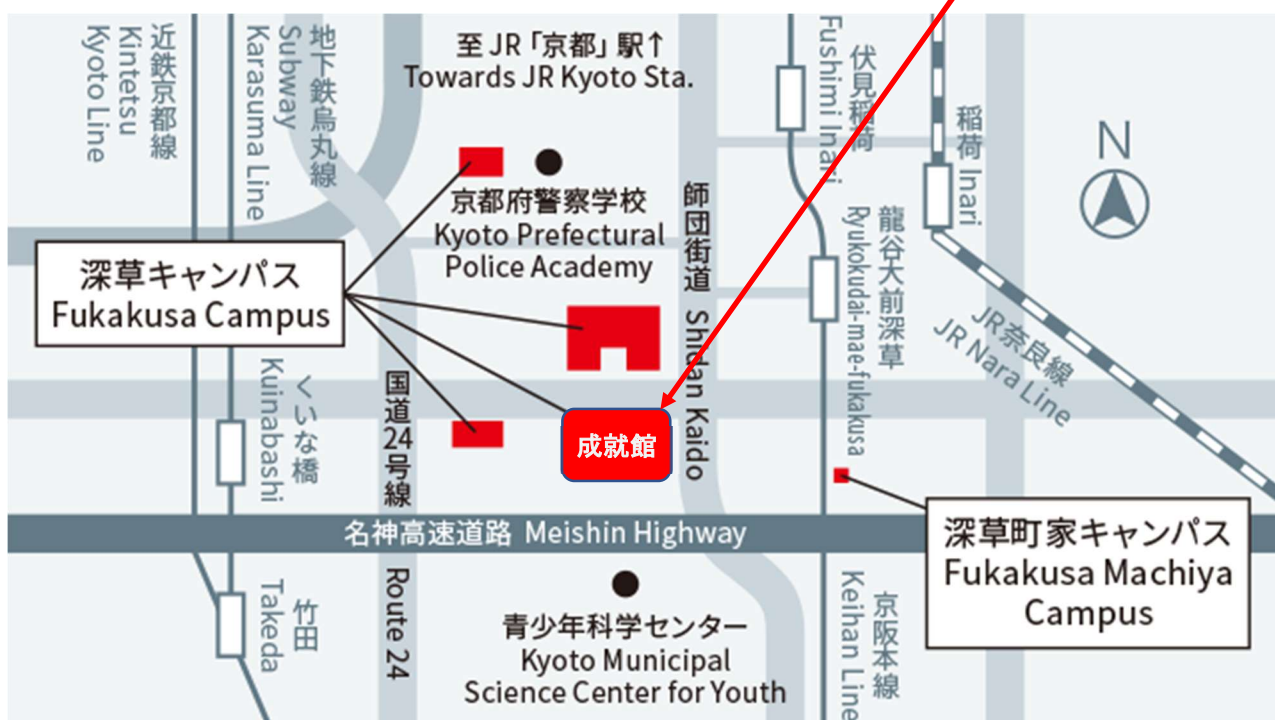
近鉄京都線
Kintetsu Kyoto Line

地下鉄烏丸線
Subway Karasuma Line

至 JR「京都」駅↑
Towards JR Kyoto Sta.

伏見稲荷
Fushimi Inari

稲荷
Inari

N

京都府警察学校
Kyoto Prefectural Police Academy

師団街道
Shidan Kaido

龍谷大前深草
Ryukokudai-mae-fukakusa

JR奈良線
JR Nara Line

深草キャンパス
Fukakusa Campus

くいな橋
Kuinabashi

国道24号線

成就館

名神高速道路 Meishin Highway

深草町家キャンパス
Fukakusa Machiya Campus

竹田
Takeda

Route 24

青少年科学センター
Kyoto Municipal Science Center for Youth

京阪本線
Keihan Line